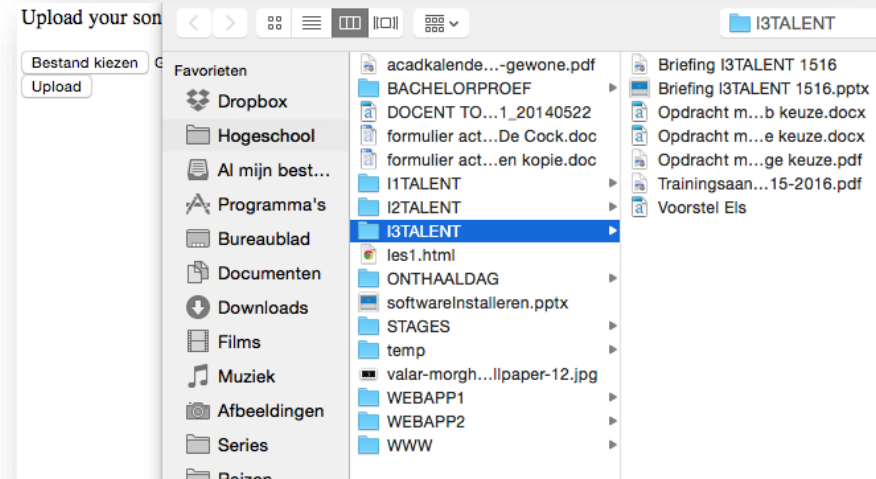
Upload your son

Bestand kiezen G

Upload

I3TALENT

Favorieten

Dropbox

Hogeschool

Al mijn best...

Programma's

Bureaublad

Documenten

Downloads

Films

Muziek

Afbeeldingen

Series

Reizen

acadkalende...-gewone.pdf

BACHELORPROEF

DOCENT TO...1_20140522

formulier act...De Cock.doc

formulier act...en kopie.doc

I1TALENT

I2TALENT

I3TALENT

les1.html

ONTHAALDAG

softwareInstalleren.pptx

STAGES

temp

valar-morgh...llpaper-12.jpg

WEBAPP1

WEBAPP2

WWW

Briefing I3TALENT 1516

Briefing I3TALENT 1516.pptx

Opdracht m...b keuze.docx

Opdracht m...e keuze.docx

Opdracht m...ge keuze.pdf

Trainingsaan...15-2016.pdf

Voorstel Els